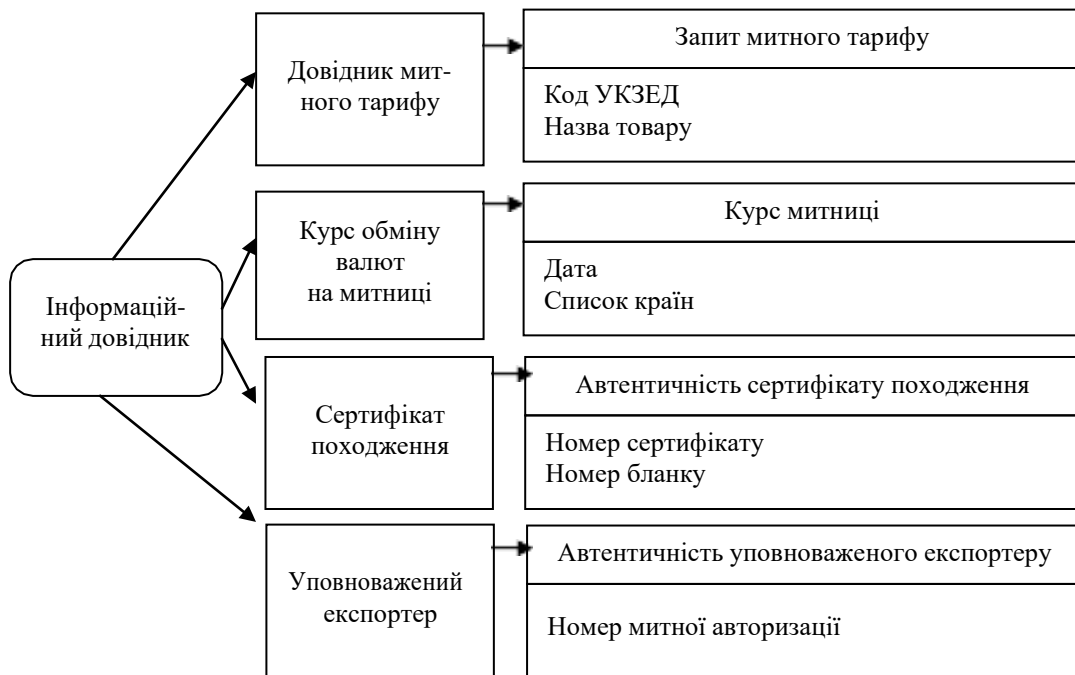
Інформаційний довідник

Довідник митного тарифу

Запит митного тарифу

Код УКЗЕД
Назва товару

Курс обміну валют на митниці

Курс митниці

Дата
Список країн

Сертифікат походження

Автентичність сертифікату походження

Номер сертифікату
Номер бланку

Уповноважений експортер

Автентичність уповноваженого експортеру

Номер митної авторизації